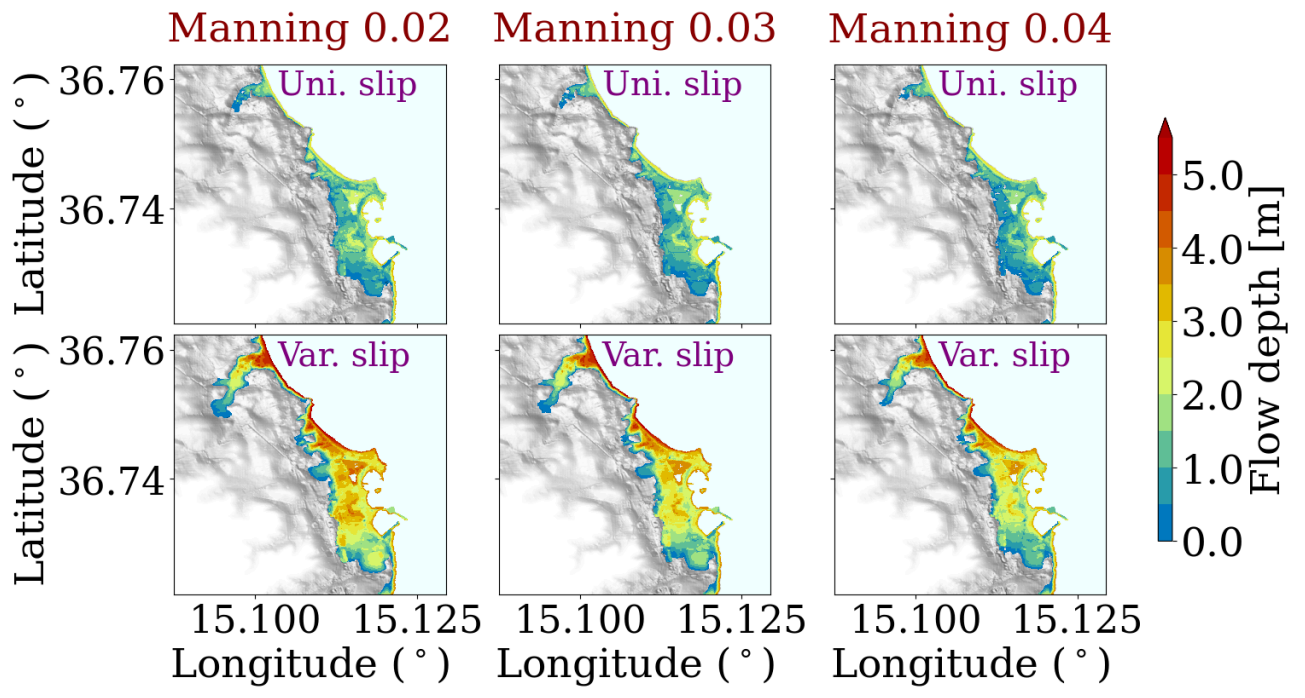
Manning 0.02

Manning 0.03

Manning 0.04

Latitude ($^\circ$)

36.76

36.74

Uni. slip

Uni. slip

Uni. slip

Latitude ($^\circ$)

36.76

36.74

Var. slip

Var. slip

Var. slip

15.100 15.125

Longitude ($^\circ$)

15.100 15.125

Longitude ($^\circ$)

15.100 15.125

Longitude ($^\circ$)

Flow depth [m]

5.0

4.0

3.0

2.0

1.0

0.0